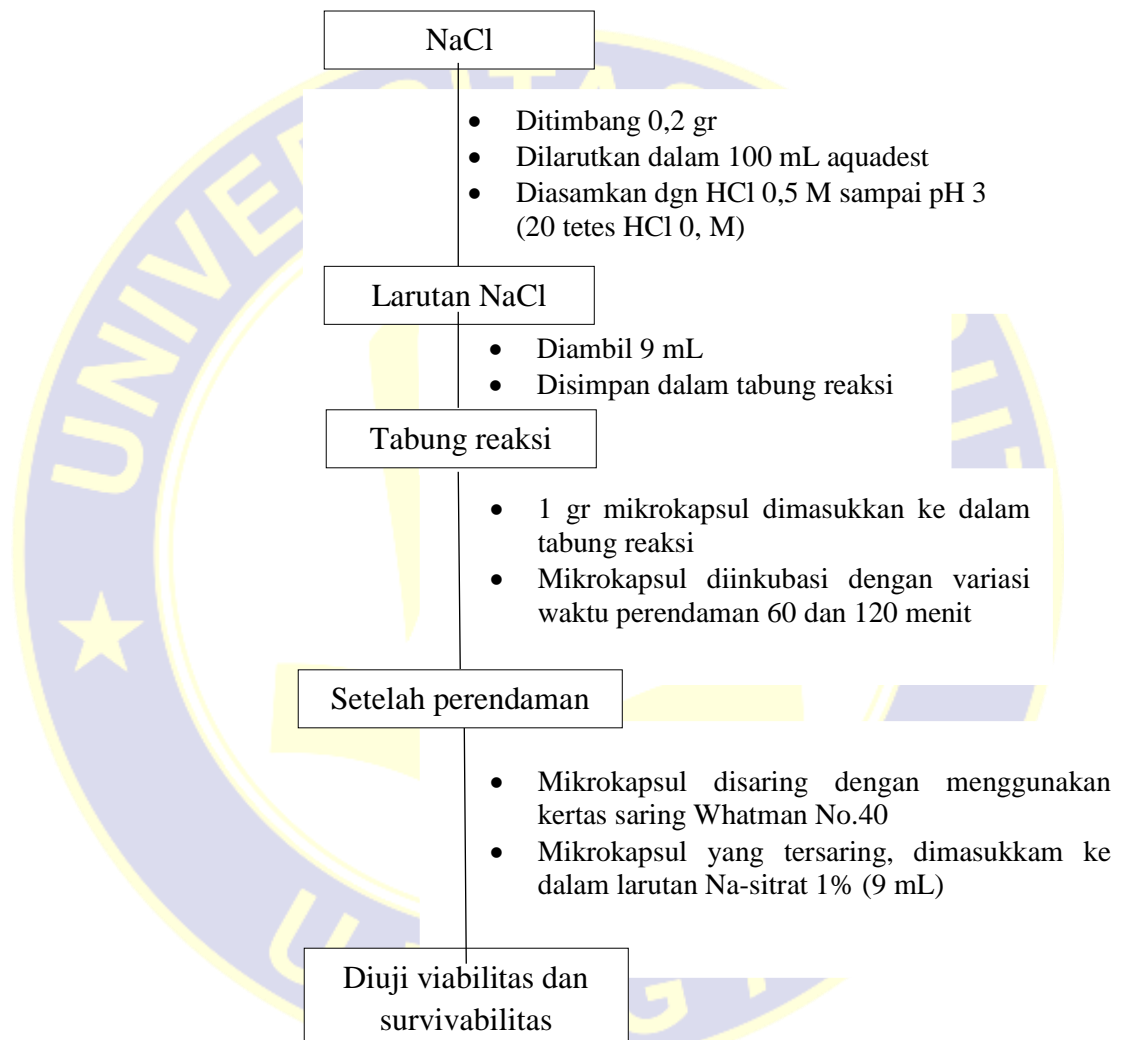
NaCl

- Ditimbang 0,2 gr
- Dilarutkan dalam 100 mL aquadest
- Diasamkan dgn HCl 0,5 M sampai pH 3 (20 tetes HCl 0, M)

Larutan NaCl

- Diambil 9 mL
- Disimpan dalam tabung reaksi

Tabung reaksi

- 1 gr mikrokapsul dimasukkan ke dalam tabung reaksi
- Mikrokapsul diinkubasi dengan variasi waktu perendaman 60 dan 120 menit

Setelah perendaman

- Mikrokapsul disaring dengan menggunakan kertas saring Whatman No.40
- Mikrokapsul yang tersaring, dimasukkam ke dalam larutan Na-sitrat 1% (9 mL)

Diuji viabilitas dan survivabilitas